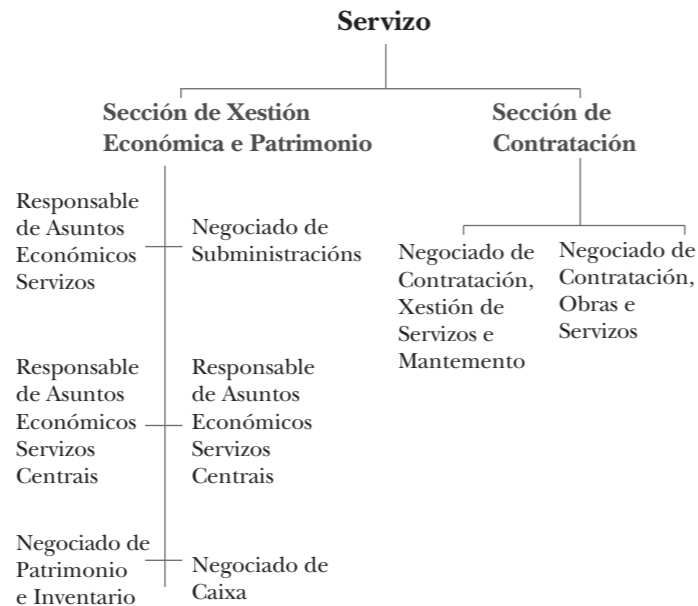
Servizo

Sección de Xestión Económica e Patrimonio

Sección de Contratación

Responsable de Asuntos Económicos Servizos

Negociado de Subministracións

Responsable de Asuntos Económicos Servizos Centrais

Responsable de Asuntos Económicos Servizos Centrais

Negociado de Patrimonio e Inventario

Negociado de Caixa

Negociado de Contratación, Xestión de Servizos e Mantemento

Negociado de Contratación, Obras e Servizos